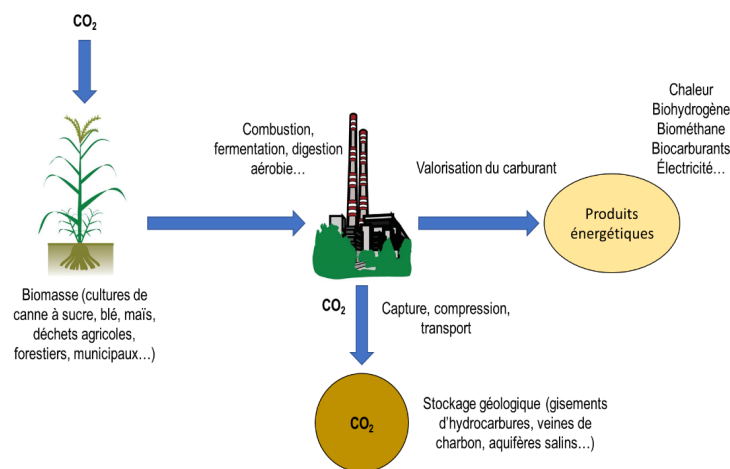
$CO_2$

Biomasse (cultures de canne à sucre, blé, maïs, déchets agricoles, forestiers, municipaux…)

Combustion, fermentation, digestion aérobie…

Valorisation du carburant

Chaleur
Biohydrogène
Biométhane
Biocarburants
Électricité…

Produits énergétiques

$CO_2$

Capture, compression, transport

$CO_2$

Stockage géologique (gisements d'hydrocarbures, veines de charbon, aquifères salins…)